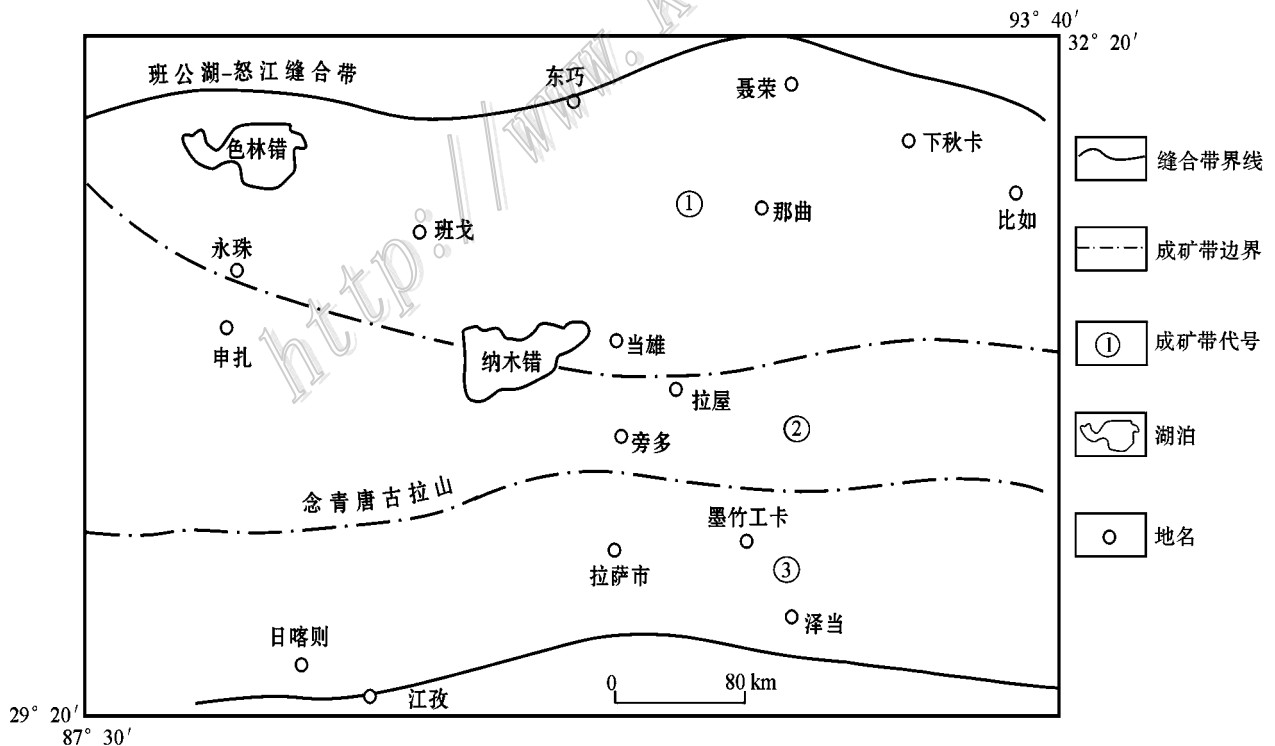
93° 40′
32° 20′

班公湖-怒江缝合带
东巧
聂荣
色林错
下秋卡
①
那曲
比如
班戈
永珠
申扎
纳木错
当雄
拉屋
②
旁多
念青唐古拉山
墨竹工卡
拉萨市
③
泽当
日喀则
江孜
0
80 km

29° 20′
87° 30′

缝合带界线
成矿带边界
①
成矿带代号
湖泊
地名

http://www.k